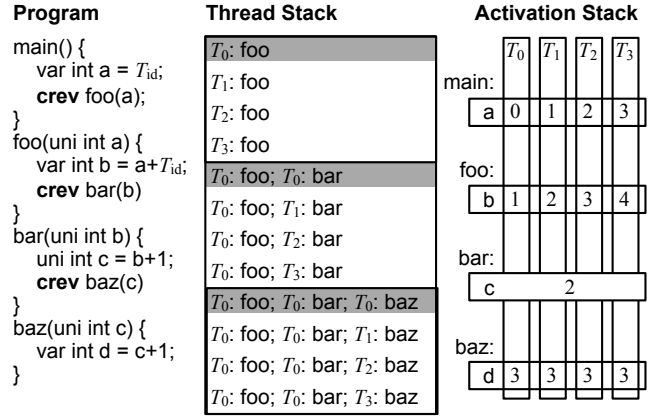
**Program**

main() {
var int a = $T_{id}$;
**crev** foo(a);
}
foo(uni int a) {
var int b = a+$T_{id}$;
**crev** bar(b)
}
bar(uni int b) {
uni int c = b+1;
**crev** baz(c)
}
baz(uni int c) {
var int d = c+1;
}

**Thread Stack**

$T_0$: foo
$T_1$: foo
$T_2$: foo
$T_3$: foo
$T_0$: foo; $T_0$: bar
$T_0$: foo; $T_1$: bar
$T_0$: foo; $T_2$: bar
$T_0$: foo; $T_3$: bar
$T_0$: foo; $T_0$: bar; $T_0$: baz
$T_0$: foo; $T_0$: bar; $T_1$: baz
$T_0$: foo; $T_0$: bar; $T_2$: baz
$T_0$: foo; $T_0$: bar; $T_3$: baz

**Activation Stack**

| | $T_0$ | $T_1$ | $T_2$ | $T_3$ |
|---|---|---|---|---|
| main: a | 0 | 1 | 2 | 3 |
| foo: b | 1 | 2 | 3 | 4 |
| bar: c | 2 | | | |
| baz: d | 3 | 3 | 3 | 3 |